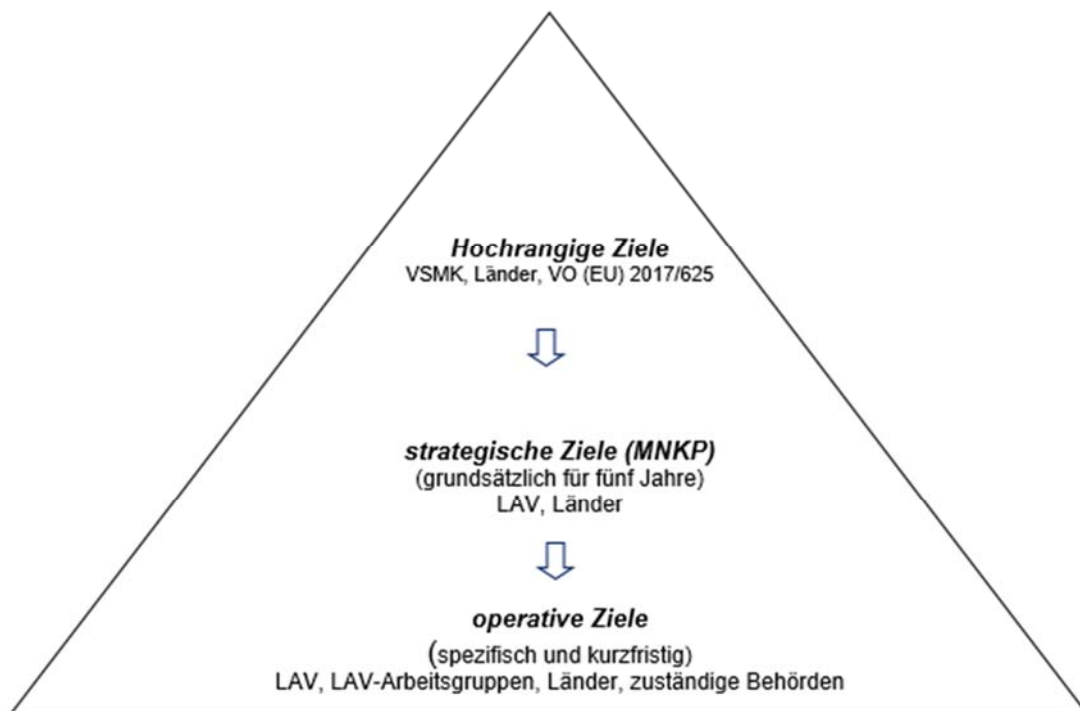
Hochrangige Ziele
VSMK, Länder, VO (EU) 2017/625

strategische Ziele (MNKP)
(grundsätzlich für fünf Jahre)
LAV, Länder

operative Ziele
(spezifisch und kurzfristig)
LAV, LAV-Arbeitsgruppen, Länder, zuständige Behörden